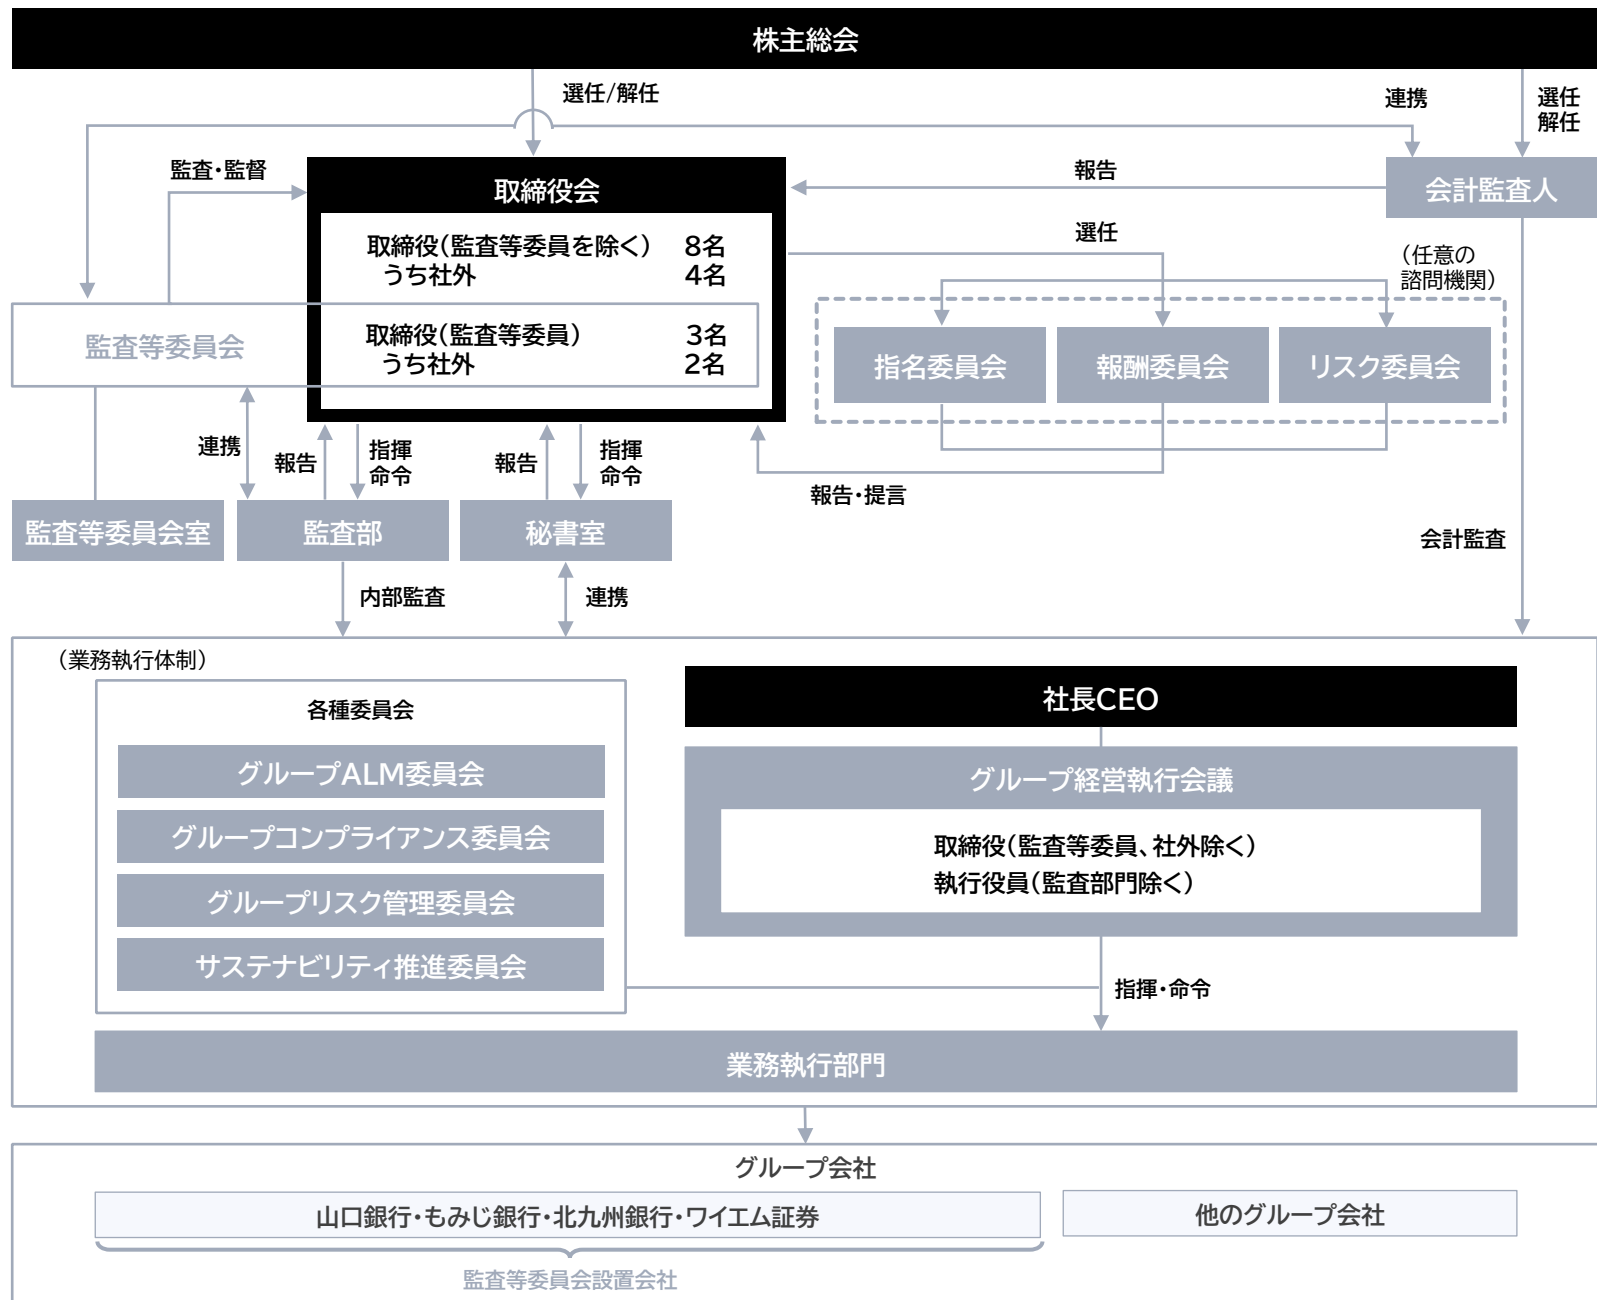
株主総会

選任/解任

連携

選任
解任

監査・監督

取締役会

報告

会計監査人

取締役(監査等委員を除く) 8名
うち社外 4名

選任

(任意の
諮問機関)

監査等委員会

取締役(監査等委員) 3名
うち社外 2名

指名委員会

報酬委員会

リスク委員会

連携

報告

指揮
命令

報告

指揮
命令

報告・提言

監査等委員会室

監査部

秘書室

会計監査

内部監査

連携

(業務執行体制)

各種委員会

グループALM委員会

グループコンプライアンス委員会

グループリスク管理委員会

サステナビリティ推進委員会

社長CEO

グループ経営執行会議

取締役(監査等委員、社外除く)
執行役員(監査部門除く)

指揮・命令

業務執行部門

グループ会社

山口銀行・もみじ銀行・北九州銀行・ワイエム証券

他のグループ会社

監査等委員会設置会社